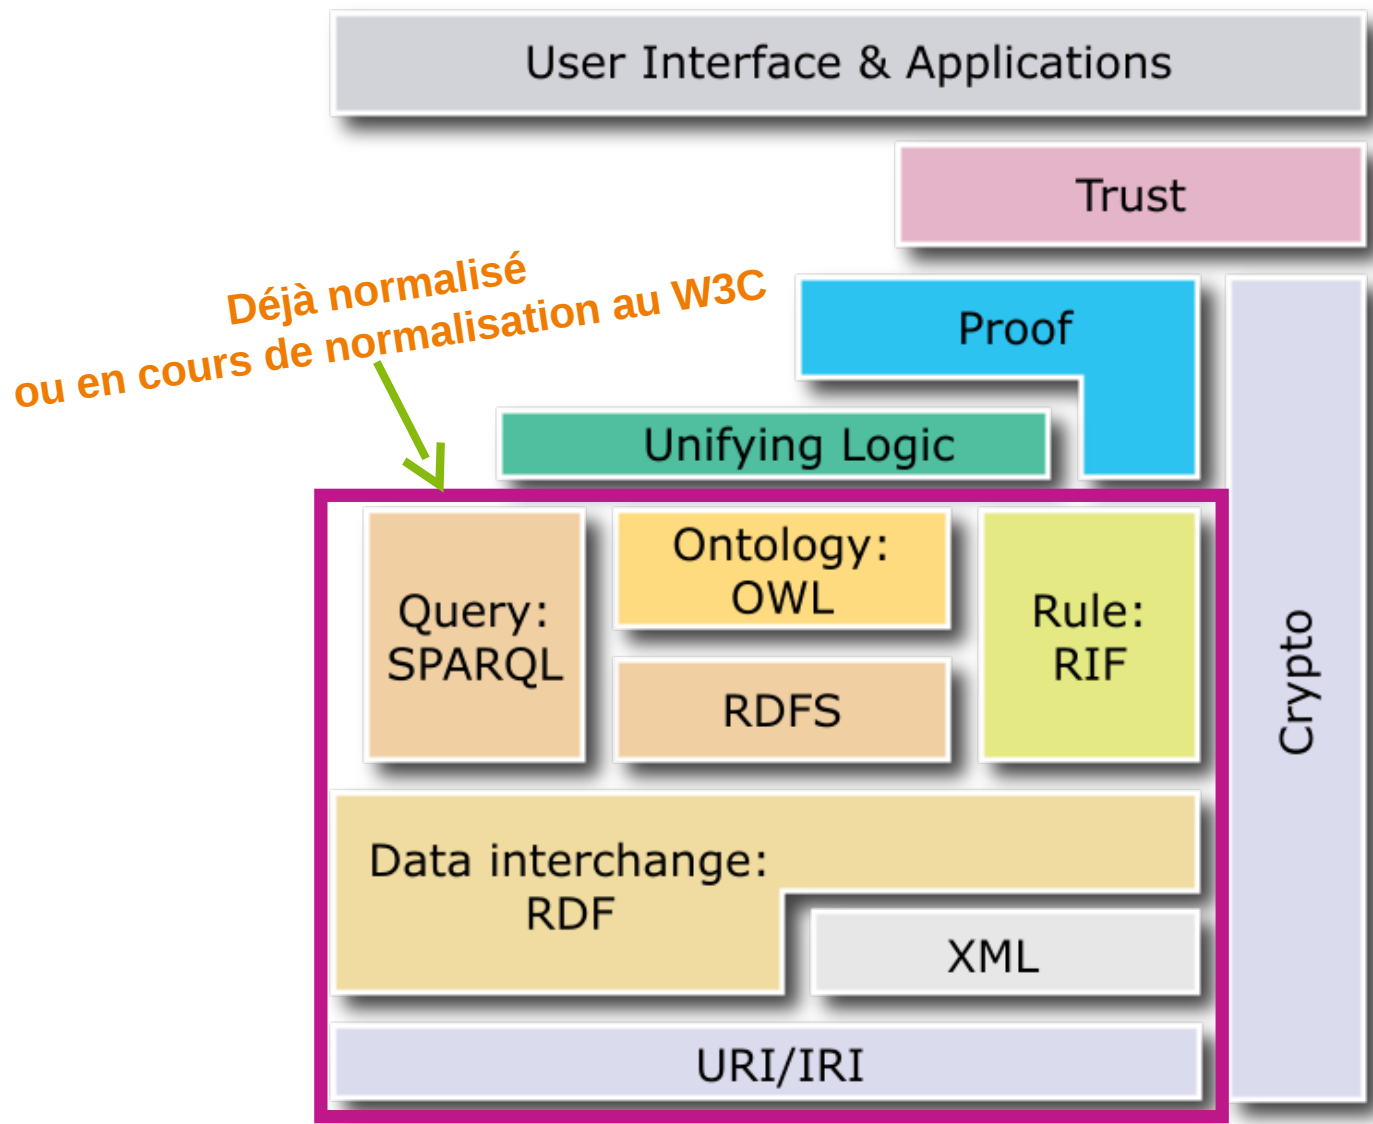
User Interface & Applications

Trust

Déjà normalisé
ou en cours de normalisation au W3C

Proof

Unifying Logic

Query:
SPARQL

Ontology:
OWL

RDFS

Rule:
RIF

Crypto

Data interchange:
RDF

XML

URI/IRI